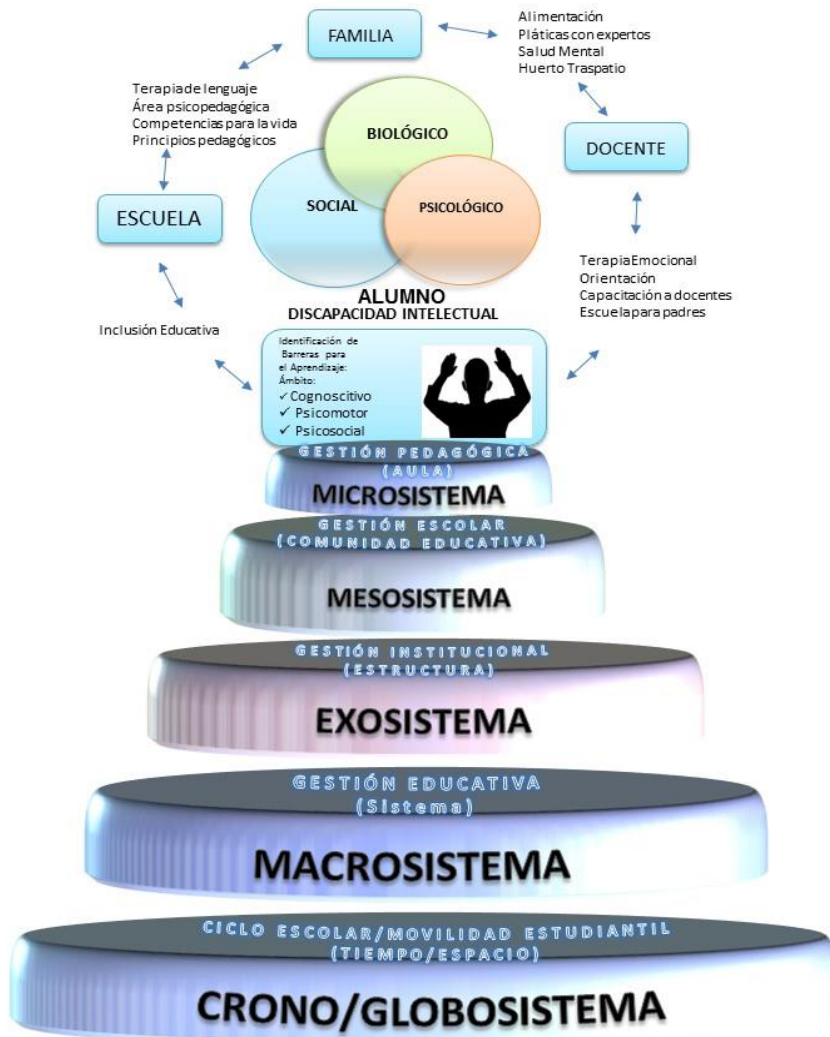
FAMILIA

Alimentación
Pláticas con expertos
Salud Mental
Huerto Traspatio

Terapia de lenguaje
Área psicopedagógica
Competencias para la vida
Principios pedagógicos

BIOLÓGICO

SOCIAL

PSICOLÓGICO

DOCENTE

ESCUELA

Terapia Emocional
Orientación
Capacitación a docentes
Escuela para padres

ALUMNO
DISCAPACIDAD INTELECTUAL

Inclusión Educativa

Identificación de Barreras para el Aprendizaje: Ámbito:
✓ Cognoscitivo
✓ Psicomotor
✓ Psicosocial

GESTIÓN PEDAGÓGICA
(AULA)
MICROSISTEMA

GESTIÓN ESCOLAR
(COMUNIDAD EDUCATIVA)
MESOSISTEMA

GESTIÓN INSTITUCIONAL
(ESTRUCTURA)
EXOSISTEMA

GESTIÓN EDUCATIVA
(Sistema)
MACROSISTEMA

CICLO ESCOLAR/MOVILIDAD ESTUDIANTIL
(TIEMPO/ESPACIO)
CRONO/GLOBOSISTEMA